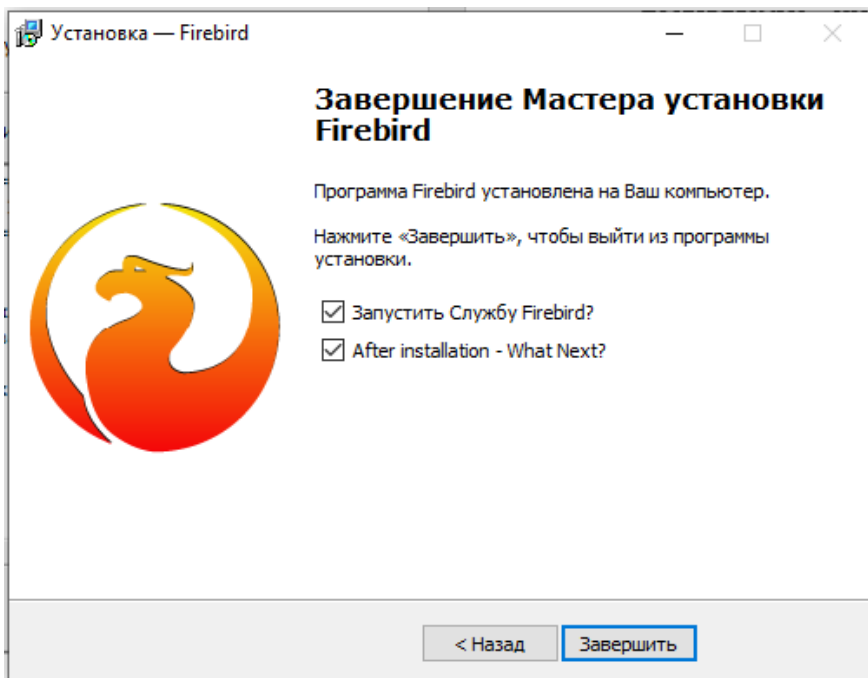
Установка — Firebird

Завершение Мастера установки Firebird

Программа Firebird установлена на Ваш компьютер.

Нажмите «Завершить», чтобы выйти из программы установки.

Запустить Службу Firebird?

After installation - What Next?

< Назад

Завершить